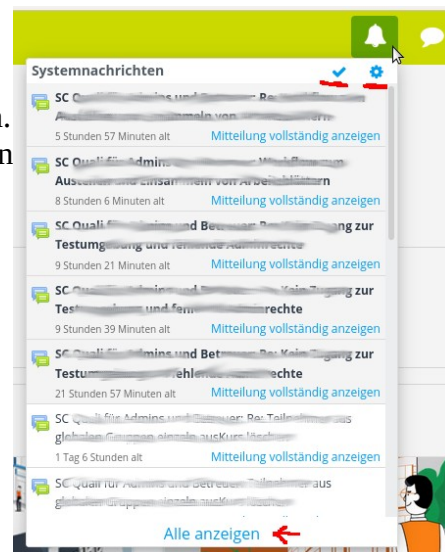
Systemnachrichten

SC Quali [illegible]
5 Stunden 57 Minuten alt Mitteilung vollständig anzeigen

SC Quali für Admin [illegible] Austeilen und Einsammeln von Arbeitsblättern
8 Stunden 6 Minuten alt Mitteilung vollständig anzeigen

SC Quali für Admins und Betreuer: Re: Kein Zugang zur Testumgebung und fehlende Adminrechte
9 Stunden 21 Minuten alt Mitteilung vollständig anzeigen

SC Quali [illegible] Zugang zur Testum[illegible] und fehlende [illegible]rechte
9 Stunden 39 Minuten alt Mitteilung vollständig anzeigen

SC Quali für Admins und Betreuer: Re: Kein Zugang zur Testum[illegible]fehlende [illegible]rechte
21 Stunden 57 Minuten alt Mitteilung vollständig anzeigen

SC Quali für Admins und Betreuer: Re: Teilnehmer aus globalen Gruppen einzeln aus Kurs löschen
1 Tag 6 Stunden alt Mitteilung vollständig anzeigen

SC Quali für Admins und Betreuer: Teilnehmer aus globalen Gruppen einzeln aus Kurs löschen

Alle anzeigen